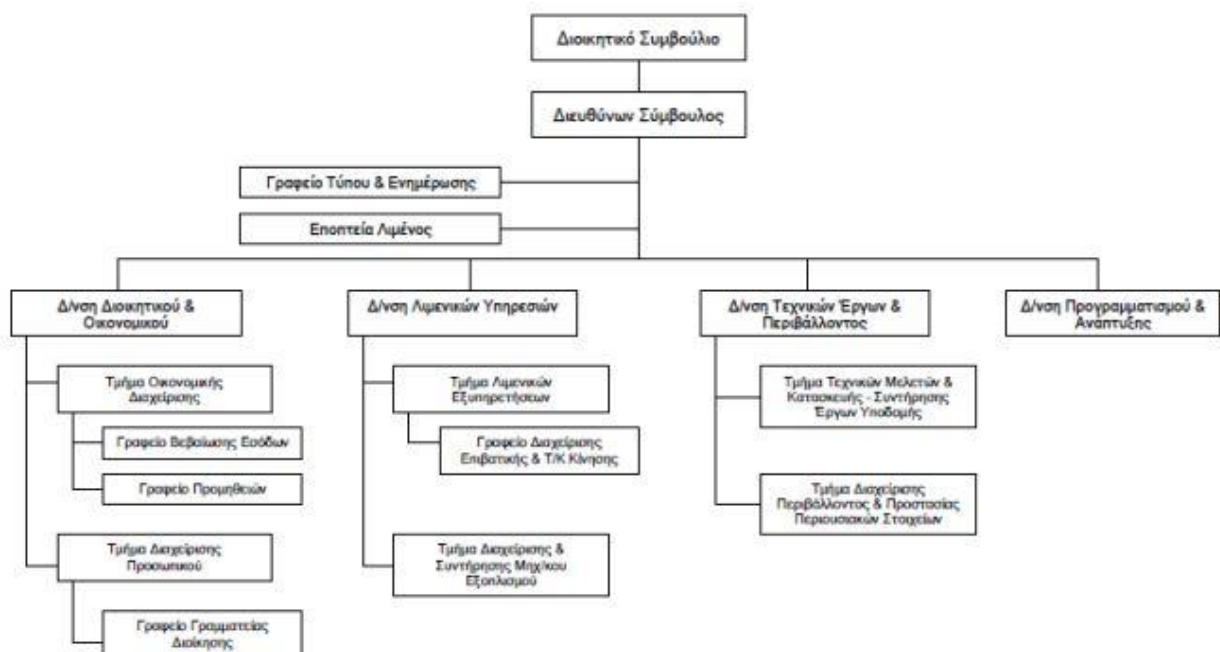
Διοικητικό Συμβούλιο

Διευθύνων Σύμβουλος

Γραφείο Τύπου & Ενημέρωσης

Εποπτεία Λιμένος

Δ/νση Διοικητικού & Οικονομικού

Δ/νση Λιμενικών Υπηρεσιών

Δ/νση Τεχνικών Έργων & Περιβάλλοντος

Δ/νση Προγραμματισμού & Ανάπτυξης

Τμήμα Οικονομικής Διαχείρισης

Γραφείο Βεβαίωσης Εσόδων

Γραφείο Προμηθειών

Τμήμα Διαχείρισης Προσωπικού

Γραφείο Γραμματείας Διοίκησης

Τμήμα Λιμενικών Εξυπηρετήσεων

Γραφείο Διαχείρισης Επιβατικής & Τ/Κ Κίνησης

Τμήμα Διαχείρισης & Συντήρησης Μηχ/κου Εξοπλισμού

Τμήμα Τεχνικών Μελετών & Κατασκευής - Συντήρησης Έργων Υποδομής

Τμήμα Διαχείρισης Περιβάλλοντος & Προστασίας Περιουσιακών Στοιχείων